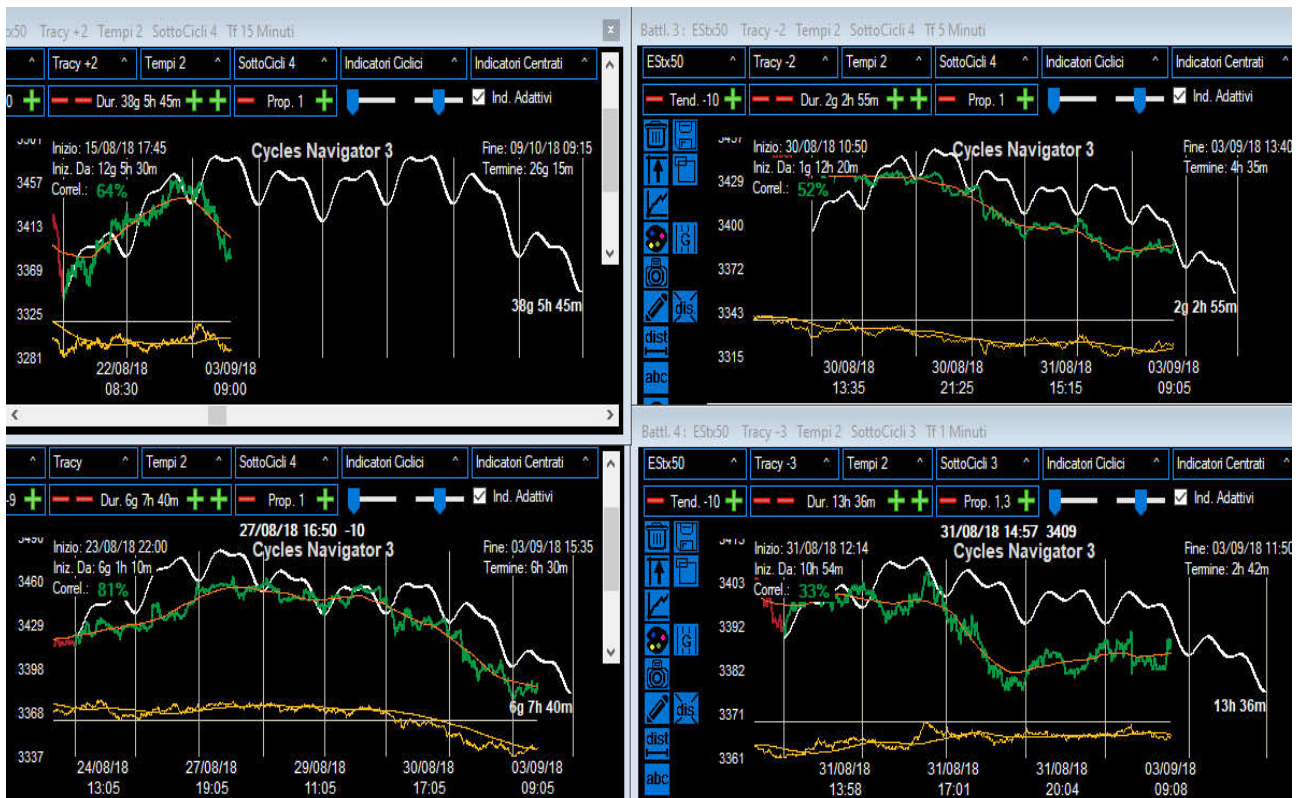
tx50 Tracy +2 Tempi 2 SottoCicli 4 Tf 15 Minuti
x
Tracy +2 ^ Tempi 2 ^ SottoCicli 4 ^ Indicatori Ciclici ^ Indicatori Centrati ^
0 + Dur. 38g 5h 45m + + Prop. 1 + Ind. Adattivi
3501
Inizio: 15/08/18 17:45
Iniz. Da: 12g 5h 30m
Correl.: 64%
Cycles Navigator 3
Fine: 09/10/18 09:15
Termine: 26g 15m
3457
3413
3369
3325
3281
38g 5h 45m
22/08/18
08:30
03/09/18
09:00

Battl. 3 : EStx50 Tracy -2 Tempi 2 SottoCicli 4 Tf 5 Minuti
EStx50 ^ Tracy -2 ^ Tempi 2 ^ SottoCicli 4 ^ Indicatori Ciclici ^ Indicatori Centrati ^
Tend. -10 + Dur. 2g 2h 55m + + Prop. 1 + Ind. Adattivi
3457
Inizio: 30/08/18 10:50
Iniz. Da: 1g 12h 20m
Correl.: 52%
Cycles Navigator 3
Fine: 03/09/18 13:40
Termine: 4h 35m
3429
3400
3372
3343
3315
2g 2h 55m
dis
dist
abc
30/08/18
13:35
30/08/18
21:25
31/08/18
15:15
03/09/18
09:05

^ Tracy ^ Tempi 2 ^ SottoCicli 4 ^ Indicatori Ciclici ^ Indicatori Centrati ^
9 + Dur. 6g 7h 40m + + Prop. 1 + Ind. Adattivi
27/08/18 16:50 -10
3490
Inizio: 23/08/18 22:00
Iniz. Da: 6g 1h 10m
Correl.: 81%
Cycles Navigator 3
Fine: 03/09/18 15:35
Termine: 6h 30m
3460
3429
3398
3368
3337
6g 7h 40m
24/08/18
13:05
27/08/18
19:05
29/08/18
11:05
30/08/18
17:05
03/09/18
09:05

Battl. 4 : EStx50 Tracy -3 Tempi 2 SottoCicli 3 Tf 1 Minuti
EStx50 ^ Tracy -3 ^ Tempi 2 ^ SottoCicli 3 ^ Indicatori Ciclici ^ Indicatori Centrati ^
Tend. -10 + Dur. 13h 36m + + Prop. 1,3 + Ind. Adattivi
31/08/18 14:57 3409
3413
Inizio: 31/08/18 12:14
Iniz. Da: 10h 54m
Correl.: 33%
Cycles Navigator 3
Fine: 03/09/18 11:50
Termine: 2h 42m
3403
3392
3382
3371
3361
13h 36m
dis
dist
abc
31/08/18
13:58
31/08/18
17:01
31/08/18
20:04
03/09/18
09:08